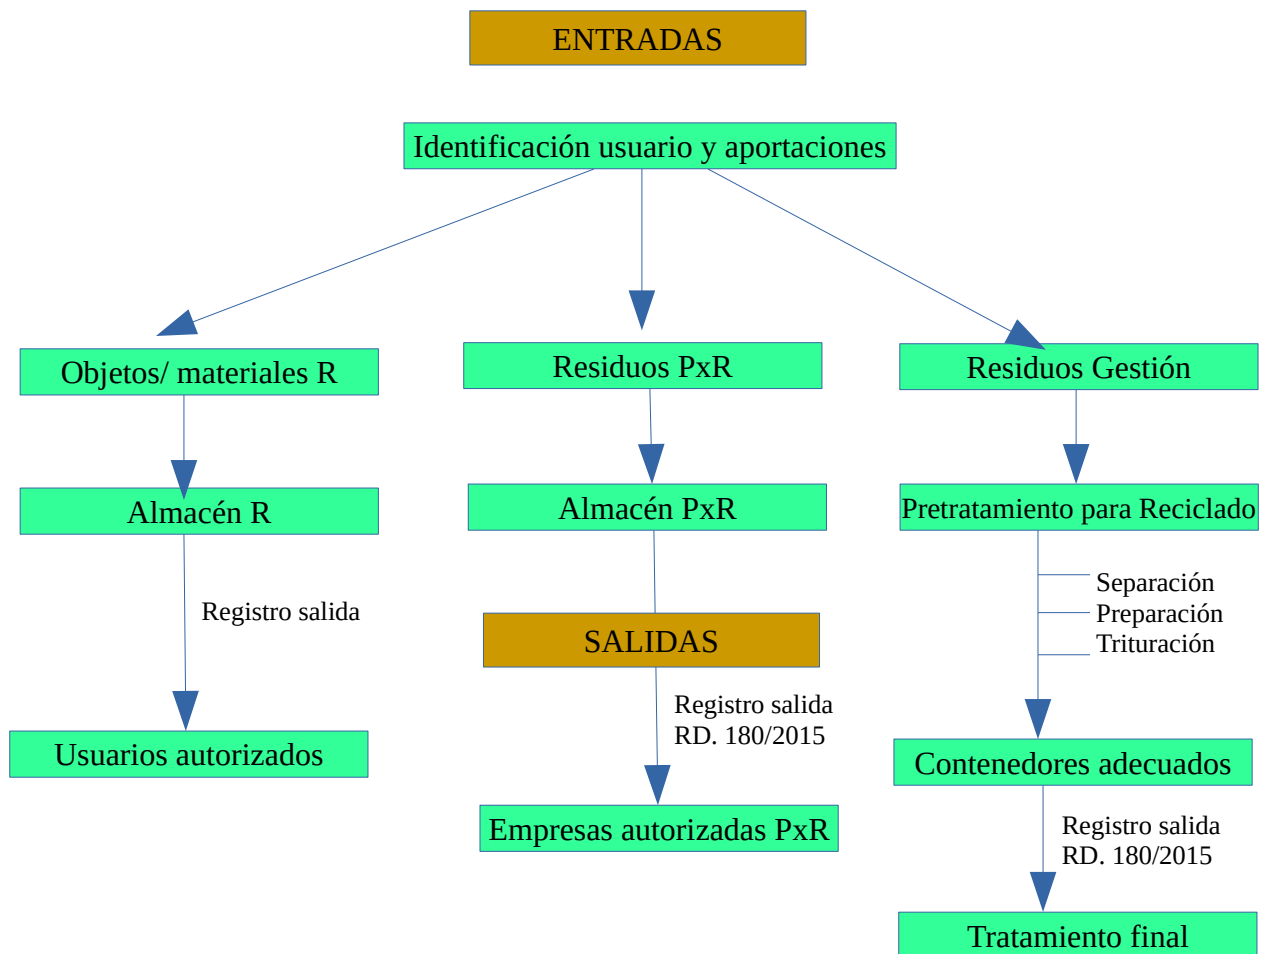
ENTRADAS

Identificación usuario y aportaciones

Objetos/ materiales R

Almacén R

Registro salida

Usuarios autorizados

Residuos PxR

Almacén PxR

SALIDAS

Registro salida
RD. 180/2015

Empresas autorizadas PxR

Residuos Gestión

Pretratamiento para Reciclado

Separación
Preparación
Trituración

Contenedores adecuados

Registro salida
RD. 180/2015

Tratamiento final